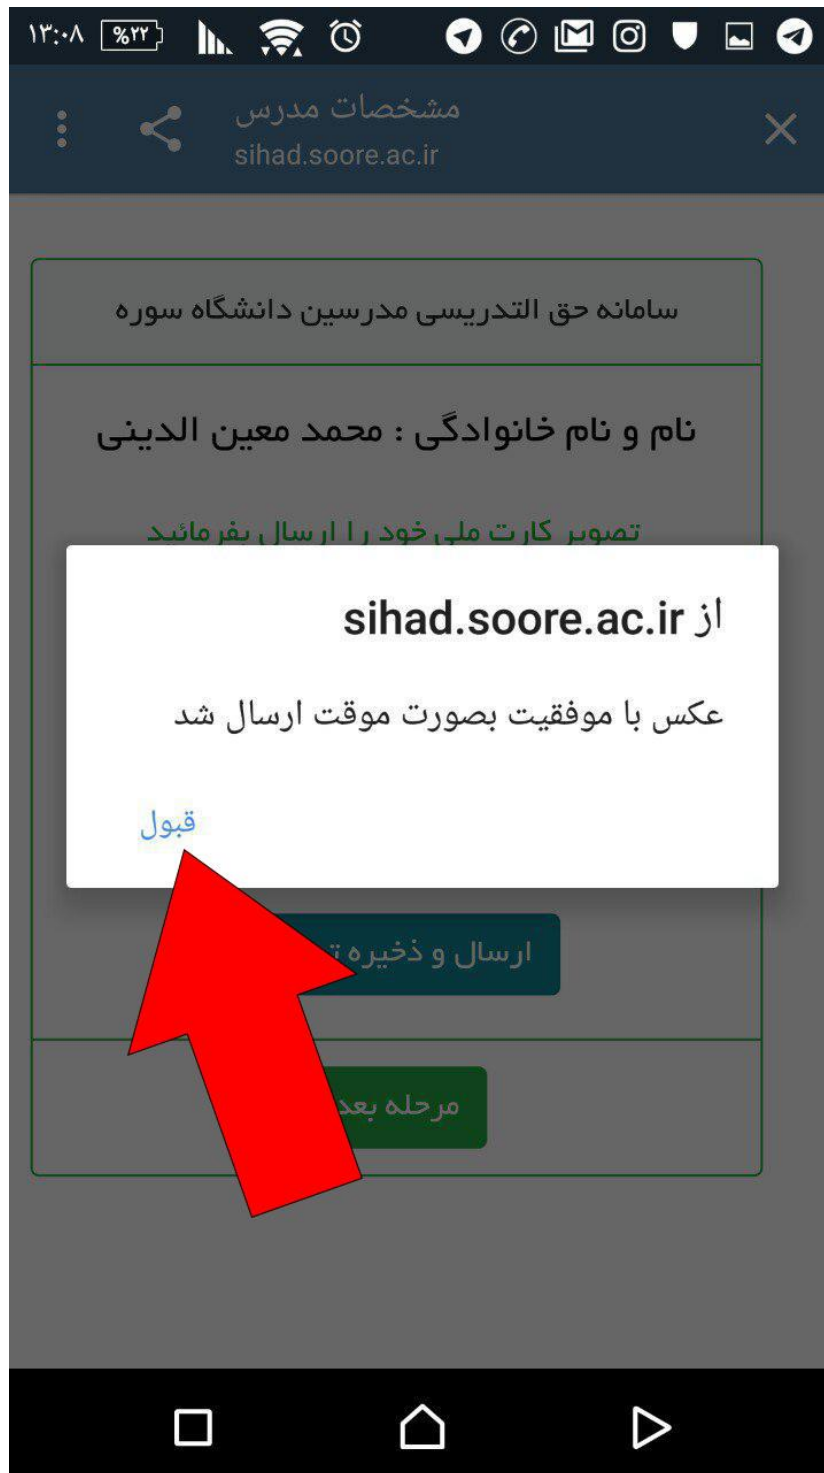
۱۳:۰۸ %۲۲

مشخصات مدرس
sihad.soore.ac.ir

سامانه حق التدریسی مدرسین دانشگاه سوره

نام و نام خانوادگی : محمد معین الدینی

تصویر کارت ملی خود را ارسال بفرمائید

از sihad.soore.ac.ir

عکس با موفقیت بصورت موقت ارسال شد

قبول

ارسال و ذخیره ت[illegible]

مرحله بعد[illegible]